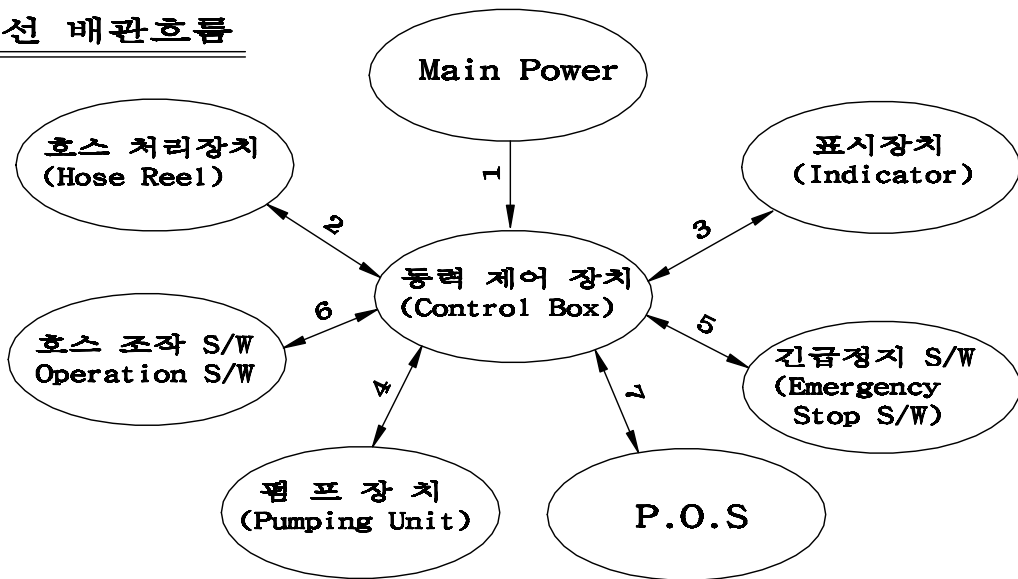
선 배관흐름

Main Power

1

호스 처리장치
(Hose Reel)

2

표시장치
(Indicator)

3

동력 제어 장치
(Control Box)

6

호스 조작 S/W
Operation S/W

5

긴급정지 S/W
(Emergency Stop S/W)

4

7

펌 프 장 치
(Pumping Unit)

P.O.S